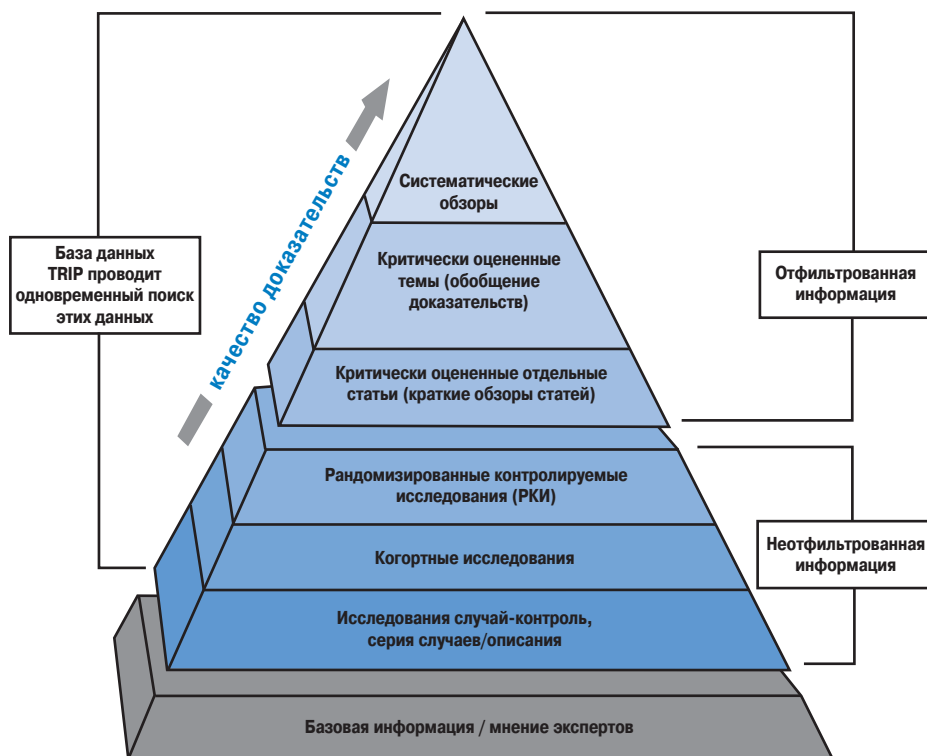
База данных TRIP проводит одновременный поиск этих данных

качество доказательств

Систематические обзоры

Критически оцененные темы (обобщение доказательств)

Критически оцененные отдельные статьи (краткие обзоры статей)

Рандомизированные контролируемые исследования (РКИ)

Когортные исследования

Исследования случай-контроль, серия случаев/описания

Базовая информация / мнение экспертов

Отфильтрованная информация

Неотфильтрованная информация